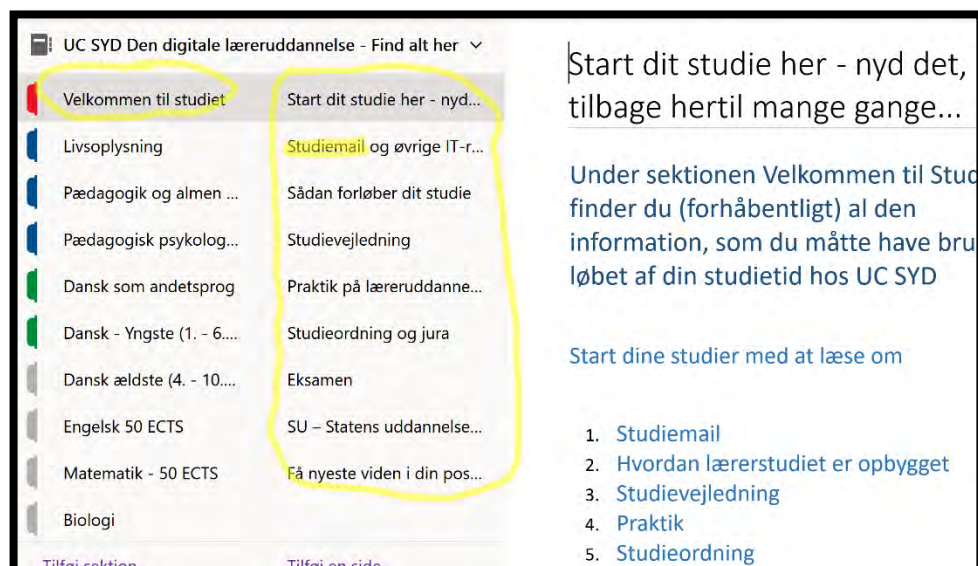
UC SYD Den digitale læreruddannelse - Find alt her

Velkommen til studiet
Livsoplysning
Pædagogik og almen ...
Pædagogisk psykolog...
Dansk som andetsprog
Dansk - Yngste (1. - 6....
Dansk ældste (4. - 10....
Engelsk 50 ECTS
Matematik - 50 ECTS
Biologi

Start dit studie her - nyd...
Studiemail og øvrige IT-r...
Sådan forløber dit studie
Studievejledning
Praktik på læreruddanne...
Studieordning og jura
Eksamen
SU – Statens uddannelse...
Få nyeste viden i din pos...

Tilføj sektion
Tilføj en side

Start dit studie her - nyd det, tilbage hertil mange gange...

Under sektionen Velkommen til Stud finder du (forhåbentligt) al den information, som du måtte have bru løbet af din studietid hos UC SYD

Start dine studier med at læse om

1. Studiemail
2. Hvordan lærerstudiet er opbygget
3. Studievejledning
4. Praktik
5. Studieordning